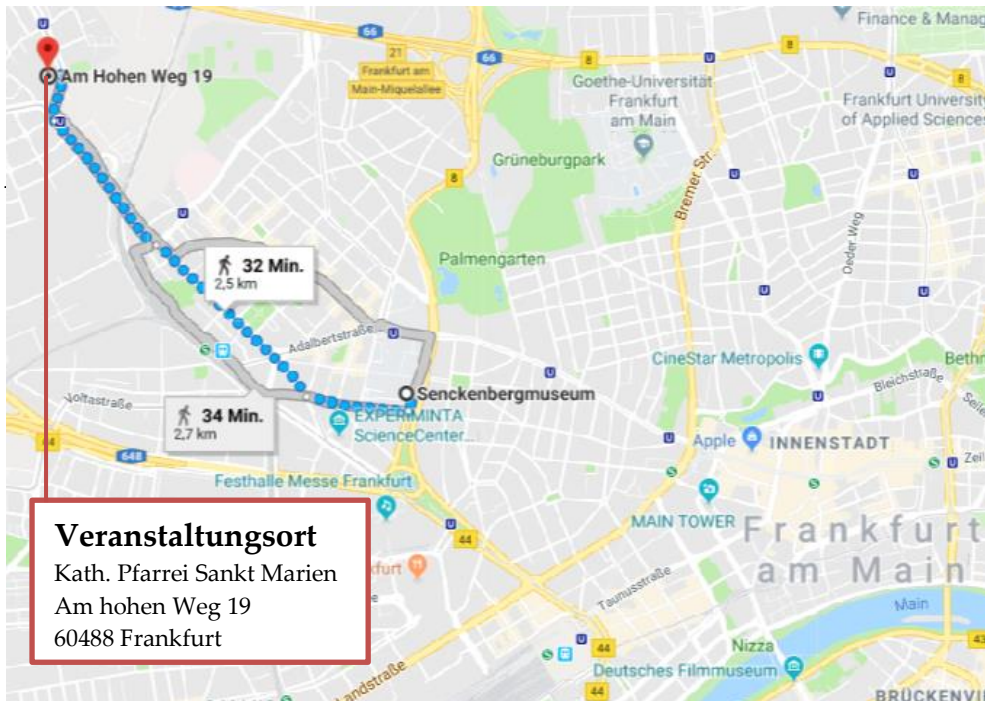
Am Hohen Weg 19

66

21

Frankfurt am Main-Miquelallee

66

8

Goethe-Universität Frankfurt am Main

Finance & Manag

8

Frankfurt University of Applied Sciences

Grüneburgpark

8

Bremer Str.

Oeder Weg

32 Min.
2,5 km

Palmengarten

Adalbertstraße

CineStar Metropolis

Bethm

Bleichstraße

Senckenbergmuseum

Voltastraße

34 Min.
2,7 km

EXPERMINTA ScienceCenter...

Apple

INNENSTADT

Zeil

44

648

Festhalle Messe Frankfurt

MAIN TOWER

Frankfurt am Main

44

Taunusstraße

Main

Nizza

43

44

Deutsches Filmmuseum

44

Landstraße

BRÜCKENVI

Veranstaltungsort
Kath. Pfarrei Sankt Marien
Am hohen Weg 19
60488 Frankfurt